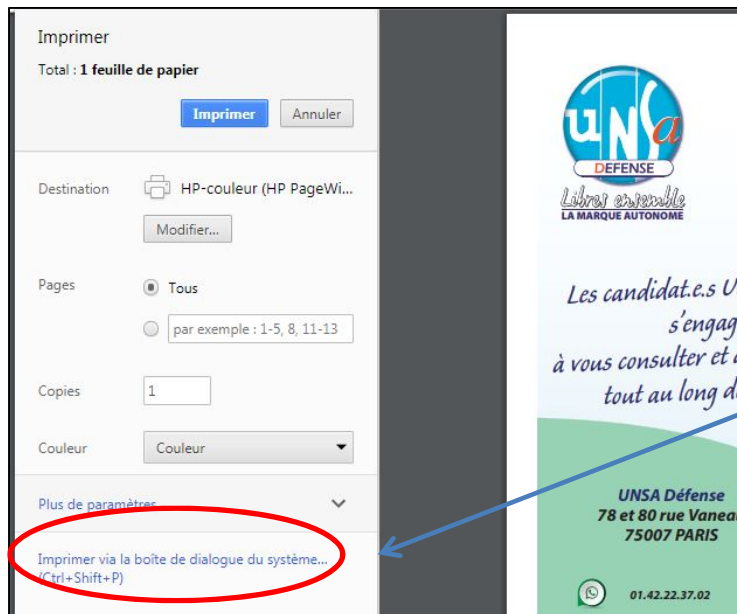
Imprimer

Total : 1 feuille de papier

Imprimer Annuler

Destination HP-couleur (HP PageWi...

Modifier...

Pages Tous

par exemple : 1-5, 8, 11-13

Copies 1

Couleur Couleur

Plus de paramètres

Imprimer via la boîte de dialogue du système... (Ctrl+Shift+P)

UNSa
DEFENSE
Libres ensemble
LA MARQUE AUTONOME

Les candidat.e.s U
s'engag
à vous consulter et
tout au long d

UNSA Défense
78 et 80 rue Vanea
75007 PARIS

01.42.22.37.02